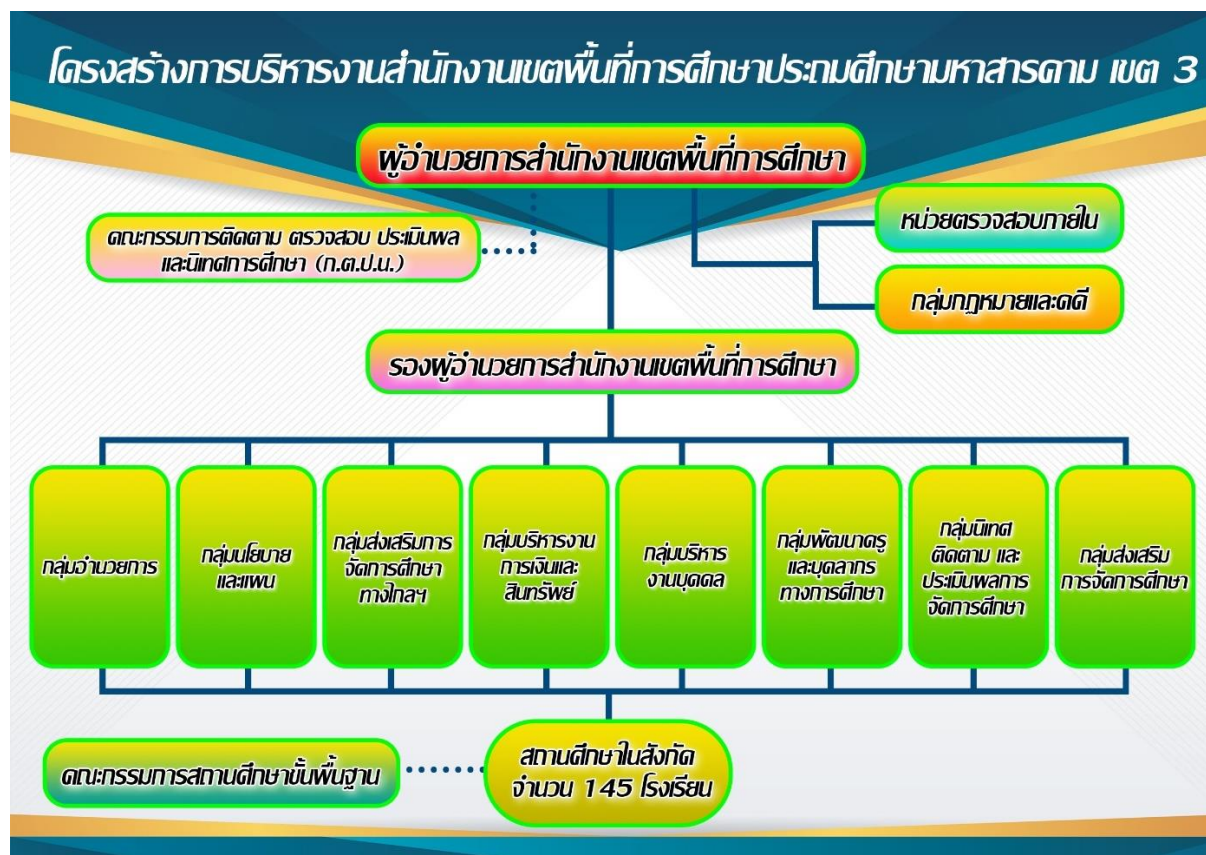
โครงสร้างการบริหารงานสำนักงานเขตพื้นที่การศึกษาประถมศึกษามหาสารคาม เขต 3

ผู้อำนวยการสำนักงานเขตพื้นที่การศึกษา

คณะกรรมการติดตาม ตรวจสอบ ประเมินผล และนิเทศการศึกษา (ก.ต.ป.น.)

หน่วยตรวจสอบภายใน

กลุ่มกฎหมายและคดี

รองผู้อำนวยการสำนักงานเขตพื้นที่การศึกษา

กลุ่มอำนวยการ

กลุ่มนโยบาย และแผน

กลุ่มส่งเสริมการ จัดการศึกษา ทางไกลฯ

กลุ่มบริหารงาน การเงินและ สินทรัพย์

กลุ่มบริหาร งานบุคคล

กลุ่มพัฒนาครู และบุคลากร ทางการศึกษา

กลุ่มนิเทศ ติดตาม และ ประเมินผลการ จัดการศึกษา

กลุ่มส่งเสริม การจัดการศึกษา

คณะกรรมการสถานศึกษาขั้นพื้นฐาน

สถานศึกษาในสังกัด จำนวน 145 โรงเรียน